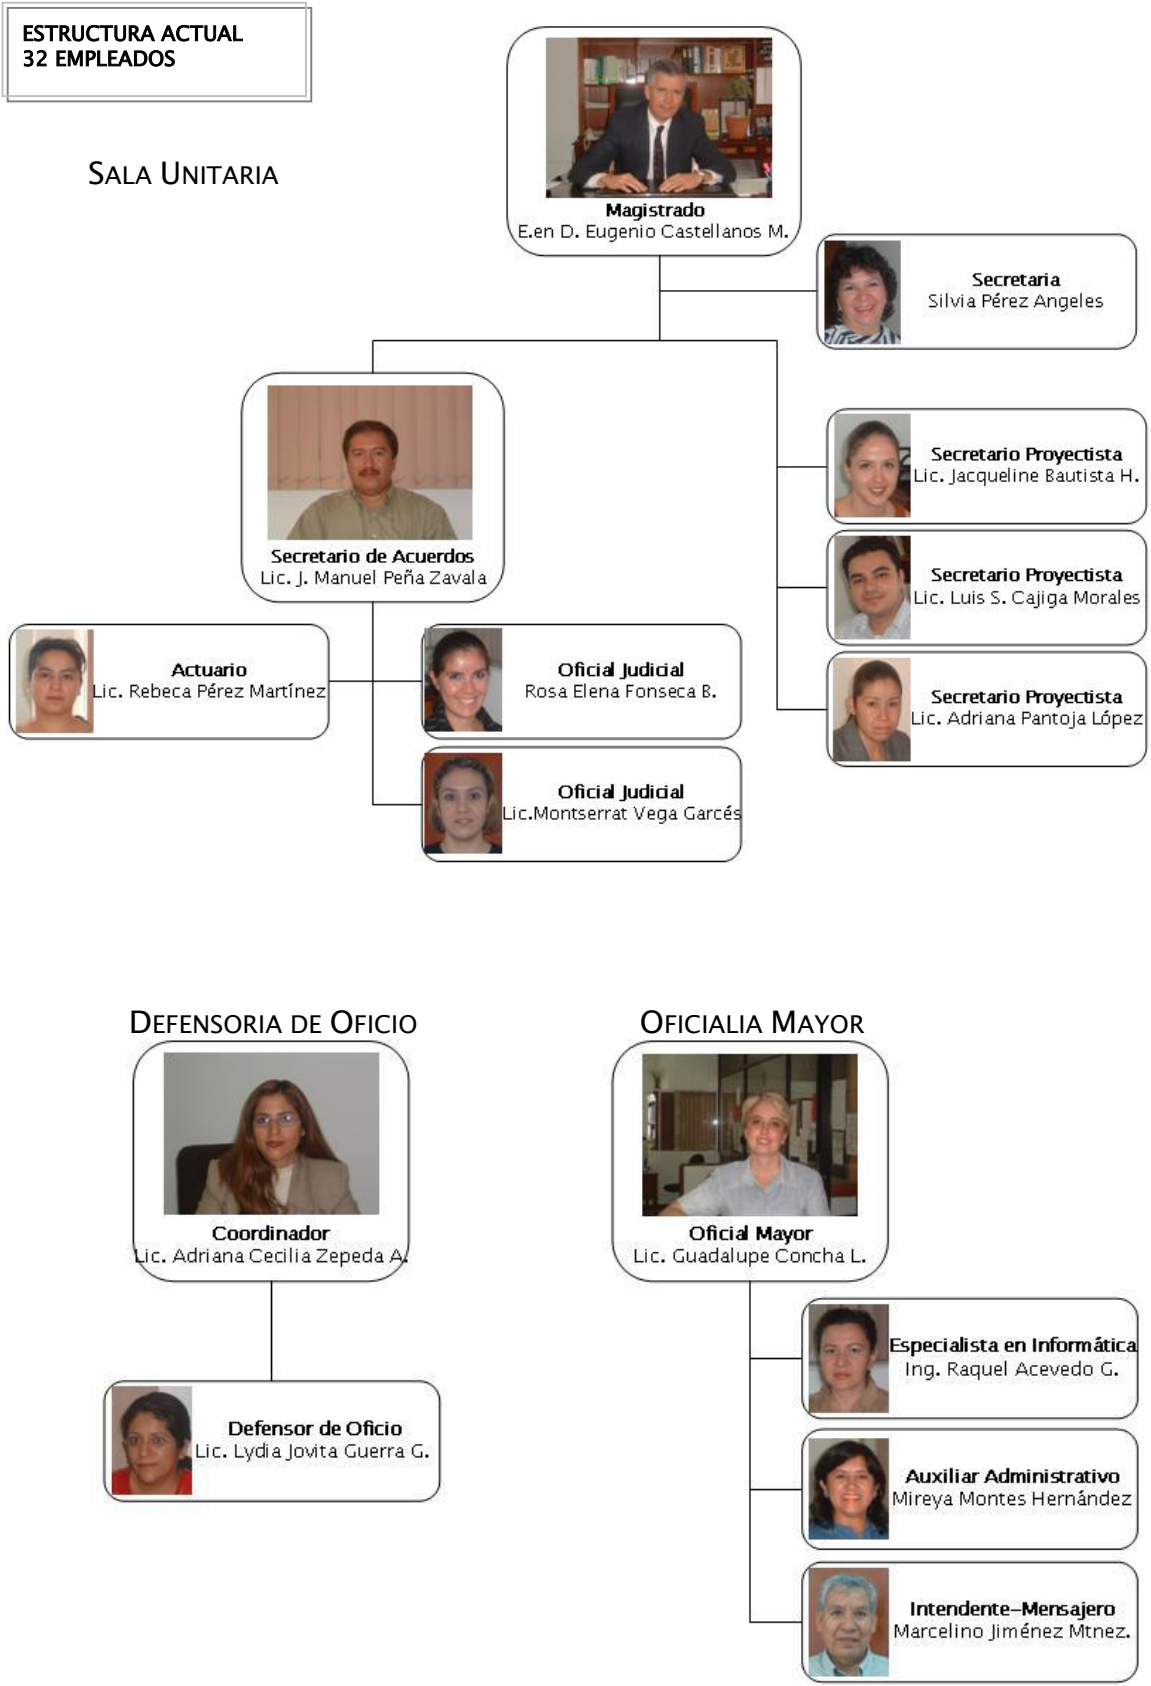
ESTRUCTURA ACTUAL
32 EMPLEADOS

SALA UNITARIA

Magistrado
E.en D. Eugenio Castellanos M.

Secretaria
Silvia Pérez Angeles

Secretario de Acuerdos
Lic. J. Manuel Peña Zavala

Secretario Proyectista
Lic. Jacqueline Bautista H.

Secretario Proyectista
Lic. Luis S. Cajiga Morales

Secretario Proyectista
Lic. Adriana Pantoja López

Actuario
Lic. Rebeca Pérez Martínez

Oficial Judicial
Rosa Elena Fonseca B.

Oficial Judicial
Lic.Montserrat Vega Garcés

DEFENSORIA DE OFICIO

Coordinador
Lic. Adriana Cecilia Zepeda A.

Defensor de Oficio
Lic. Lydia Jovita Guerra G.

OFICIALIA MAYOR

Oficial Mayor
Lic. Guadalupe Concha L.

Especialista en Informática
Ing. Raquel Acevedo G.

Auxiliar Administrativo
Mireya Montes Hernández

Intendente-Mensajero
Marcelino Jiménez Mtnez.